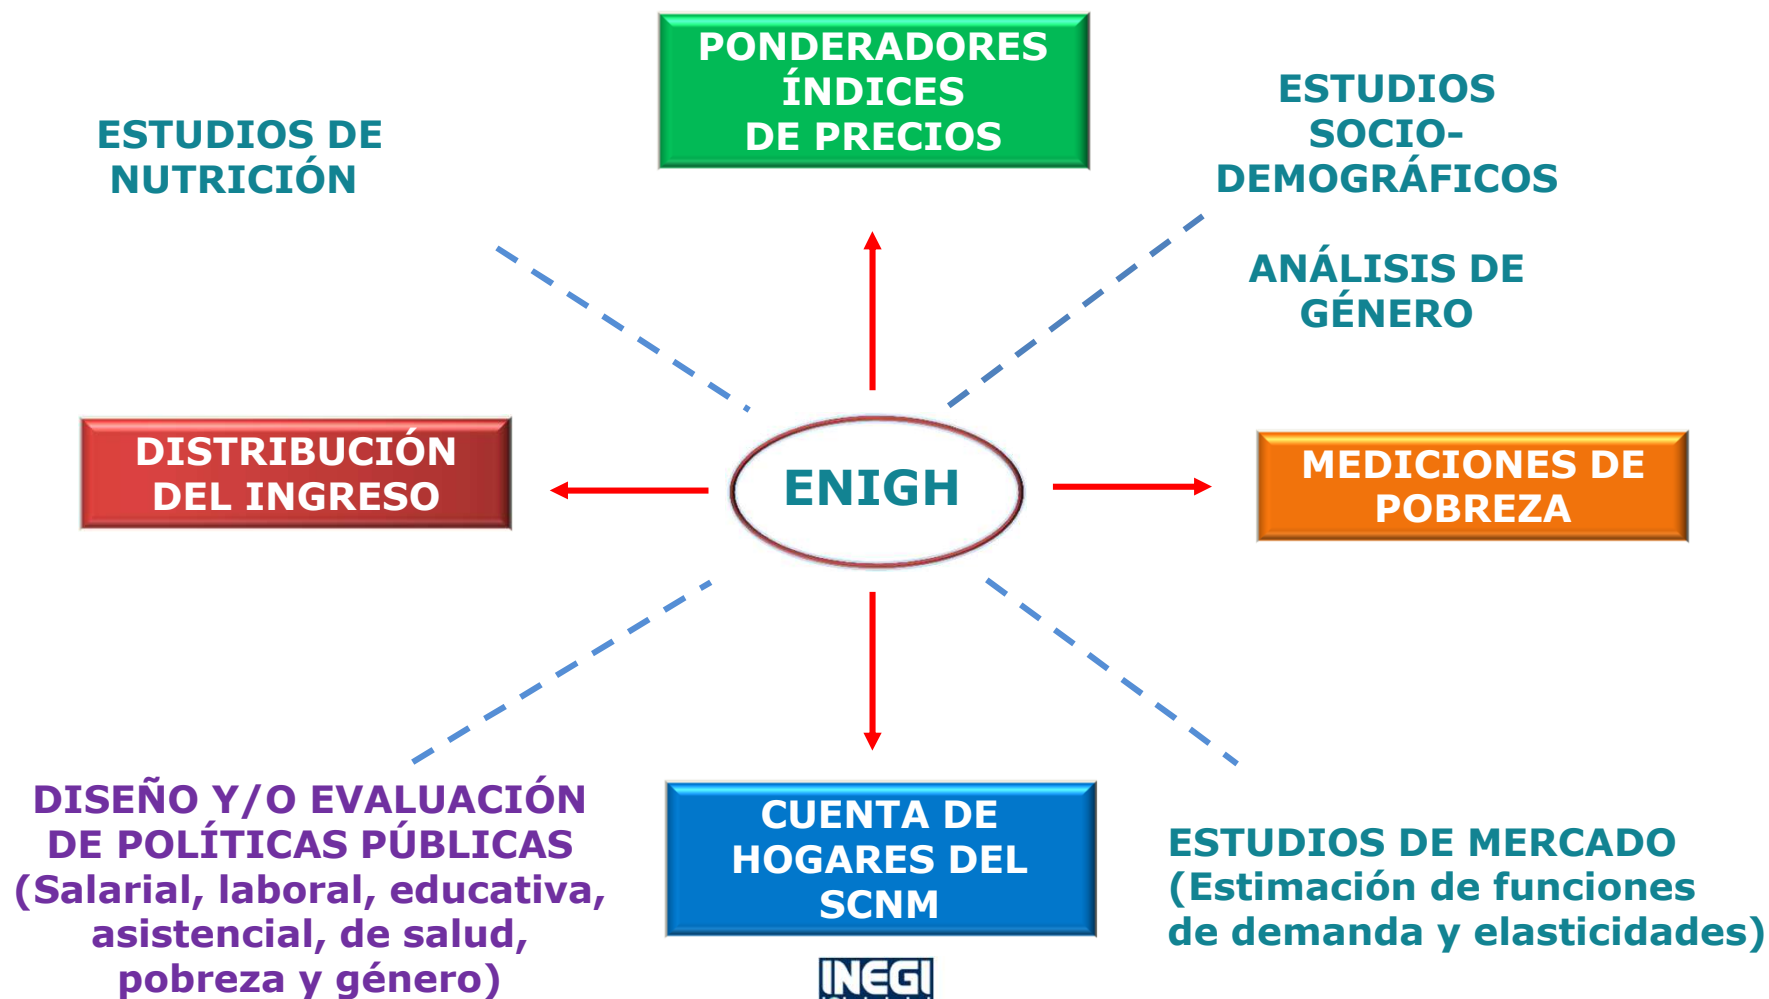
PONDERADORES
ÍNDICES
DE PRECIOS

ESTUDIOS DE
NUTRICIÓN

ESTUDIOS
SOCIO-
DEMOGRÁFICOS

ANÁLISIS DE
GÉNERO

DISTRIBUCIÓN
DEL INGRESO

ENIGH

MEDICIONES DE
POBREZA

DISEÑO Y/O EVALUACIÓN
DE POLÍTICAS PÚBLICAS
(Salarial, laboral, educativa,
asistencial, de salud,
pobreza y género)

CUENTA DE
HOGARES DEL
SCNM

ESTUDIOS DE MERCADO
(Estimación de funciones
de demanda y elasticidades)

INEGI